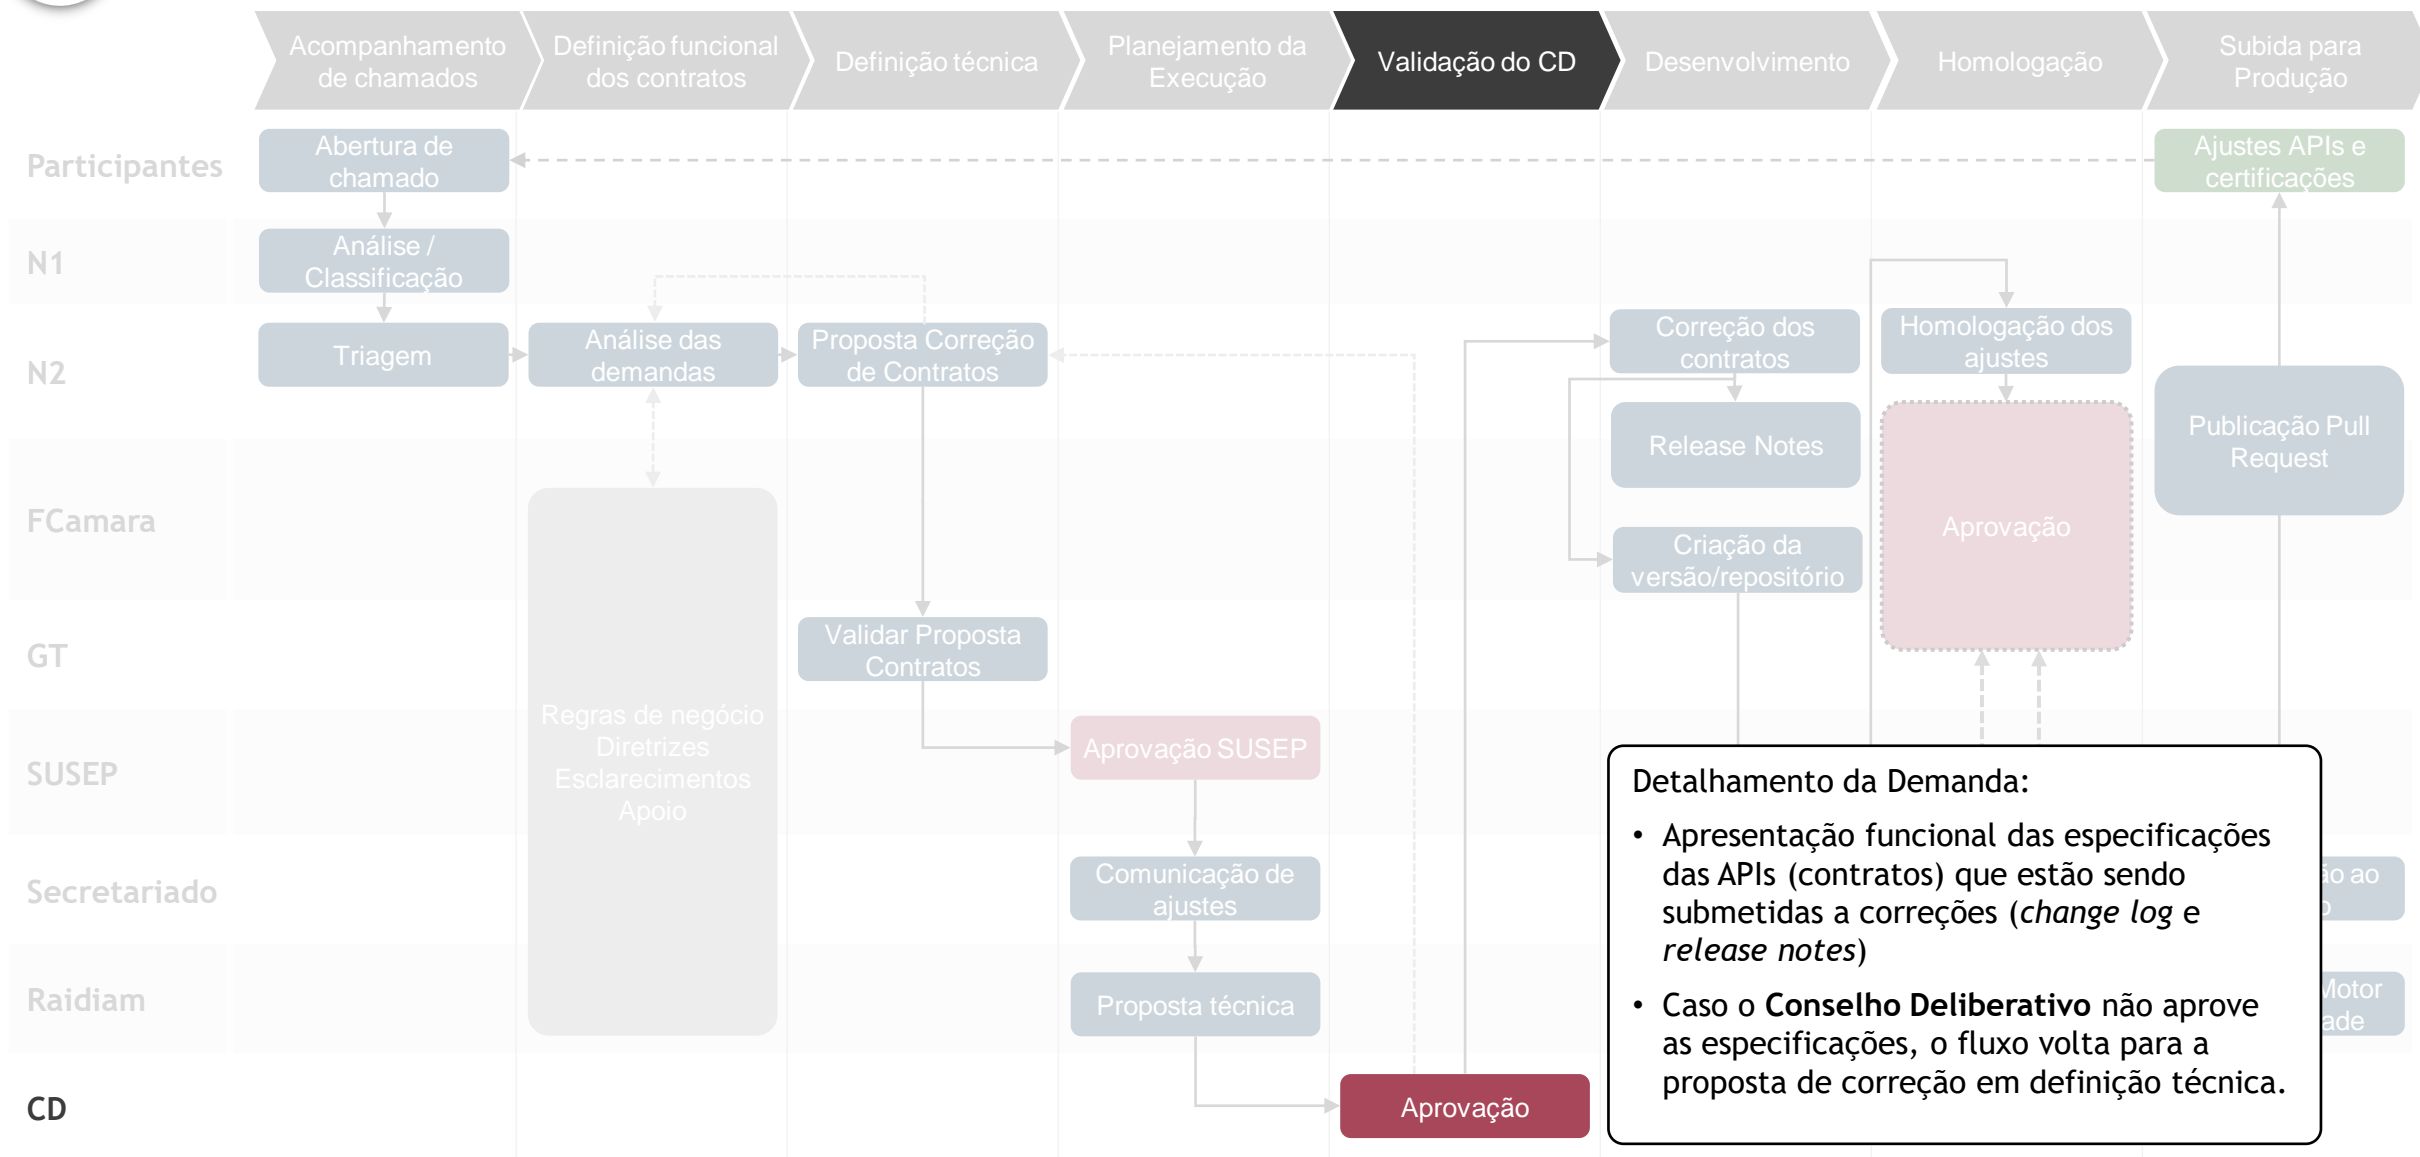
Acompanhamento de chamados

Definição funcional dos contratos

Definição técnica

Planejamento da Execução

Validação do CD

Desenvolvimento

Homologação

Subida para Produção

Participantes

N1

N2

FCamara

GT

SUSEP

Secretariado

Raidiam

CD

Abertura de chamado

Análise / Classificação

Triagem

Análise das demandas

Regras de negócio
Diretrizes
Esclarecimentos
Apoio

Proposta Correção de Contratos

Validar Proposta Contratos

Aprovação SUSEP

Comunicação de ajustes

Proposta técnica

Aprovação

Correção dos contratos

Release Notes

Criação da versão/repositório

Homologação dos ajustes

Aprovação

Ajustes APIs e certificações

Publicação Pull Request

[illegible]ão ao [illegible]

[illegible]Motor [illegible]ade

Detalhamento da Demanda:

• Apresentação funcional das especificações das APIs (contratos) que estão sendo submetidas a correções (*change log* e *release notes*)

• Caso o **Conselho Deliberativo** não aprove as especificações, o fluxo volta para a proposta de correção em definição técnica.